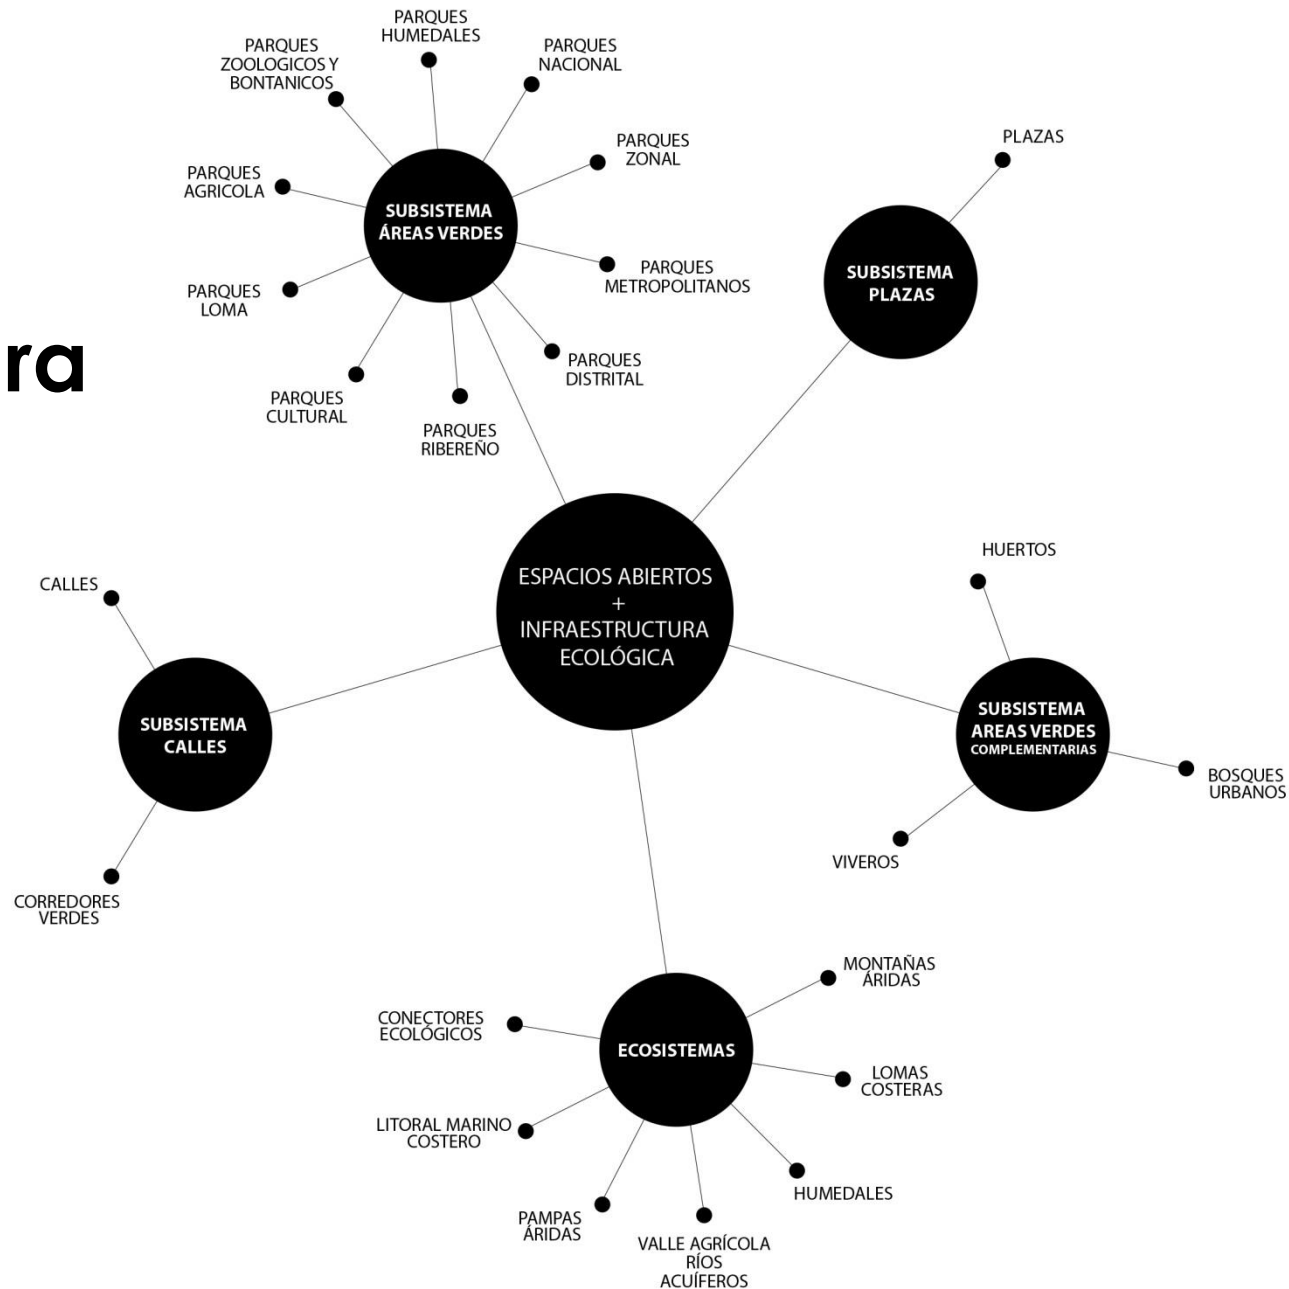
ra

PARQUES HUMEDALES

PARQUES ZOOLOGICOS Y BONTANICOS

PARQUES NACIONAL

PARQUES ZONAL

PARQUES AGRICOLA

SUBSISTEMA ÁREAS VERDES

PARQUES METROPOLITANOS

PARQUES LOMA

PARQUES DISTRITAL

PARQUES CULTURAL

PARQUES RIBEREÑO

PLAZAS

SUBSISTEMA PLAZAS

ESPACIOS ABIERTOS + INFRAESTRUCTURA ECOLÓGICA

HUERTOS

CALLES

SUBSISTEMA CALLES

SUBSISTEMA AREAS VERDES COMPLEMENTARIAS

BOSQUES URBANOS

VIVEROS

CORREDORES VERDES

MONTAÑAS ÁRIDAS

CONECTORES ECOLÓGICOS

ECOSISTEMAS

LOMAS COSTERAS

LITORAL MARINO COSTERO

HUMEDALES

PAMPAS ÁRIDAS

VALLE AGRÍCOLA RÍOS ACUÍFEROS